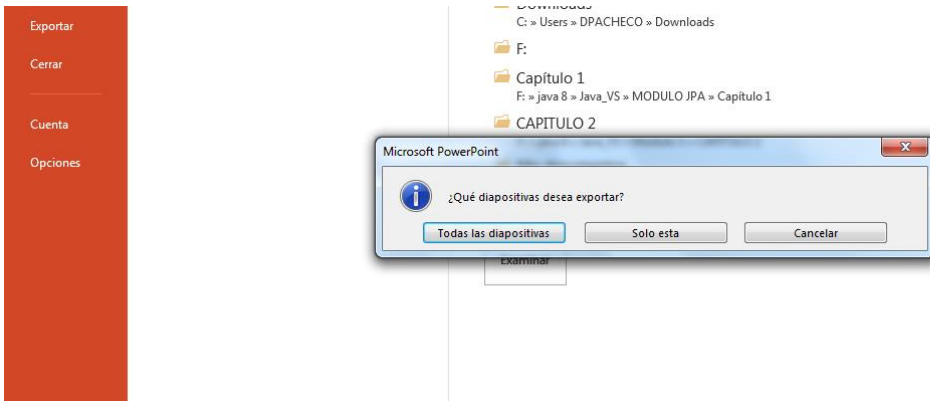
Exportar

Cerrar

Cuenta

Opciones

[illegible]
C: » Users » DPACHECO » Downloads

F:

Capítulo 1
F: » java 8 » Java_VS » MODULO JPA » Capitulo 1

CAPITULO 2

Microsoft PowerPoint

¿Qué diapositivas desea exportar?

Todas las diapositivas

Solo esta

Cancelar

Examinar